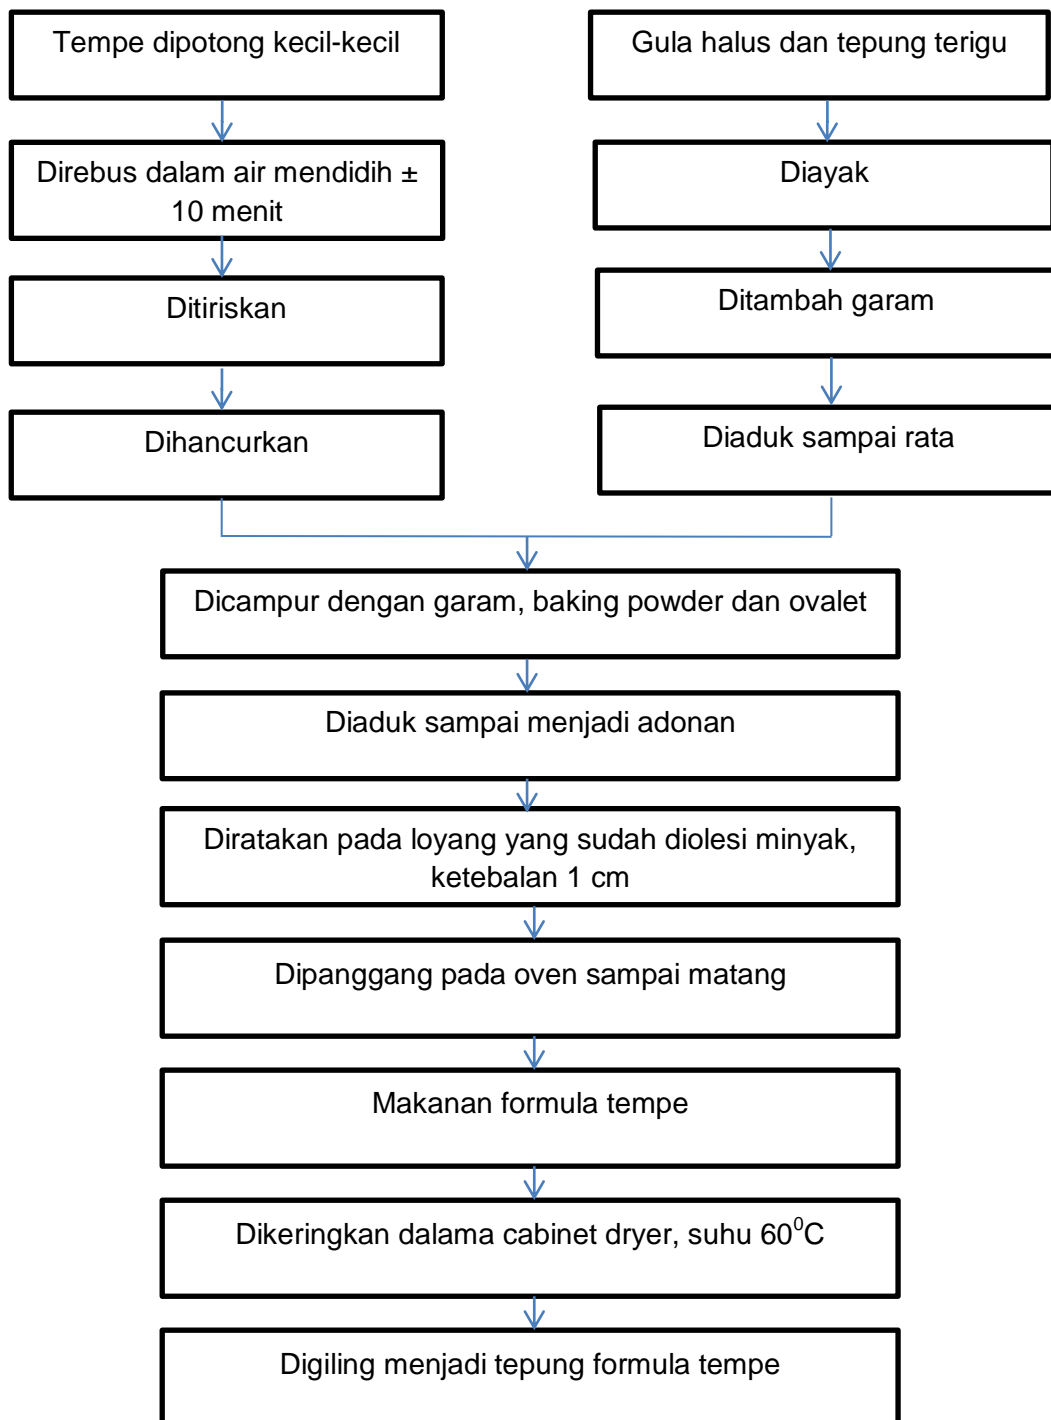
Tempe dipotong kecil-kecil

Direbus dalam air mendidih ± 10 menit

Ditiriskan

Dihancurkan

Gula halus dan tepung terigu

Diayak

Ditambah garam

Diaduk sampai rata

Dicampur dengan garam, baking powder dan ovalet

Diaduk sampai menjadi adonan

Diratakan pada loyang yang sudah diolesi minyak, ketebalan 1 cm

Dipanggang pada oven sampai matang

Makanan formula tempe

Dikeringkan dalama cabinet dryer, suhu $60^0$C

Digiling menjadi tepung formula tempe